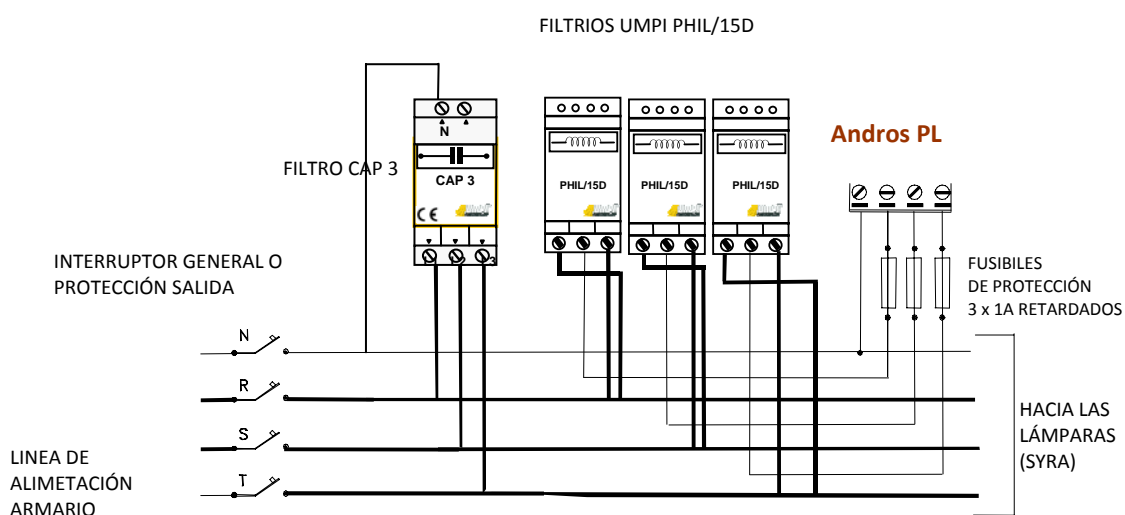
FILTRIOS UMPI PHIL/15D

N

FILTRO CAP 3

CAP 3

CE

3

PHIL/15D

PHIL/15D

PHIL/15D

Andros PL

INTERRUPTOR GENERAL O PROTECCIÓN SALIDA

FUSIBILES DE PROTECCIÓN 3 x 1A RETARDADOS

N

R

S

T

HACIA LAS LÁMPARAS (SYRA)

LINEA DE ALIMETACIÓN ARMARIO